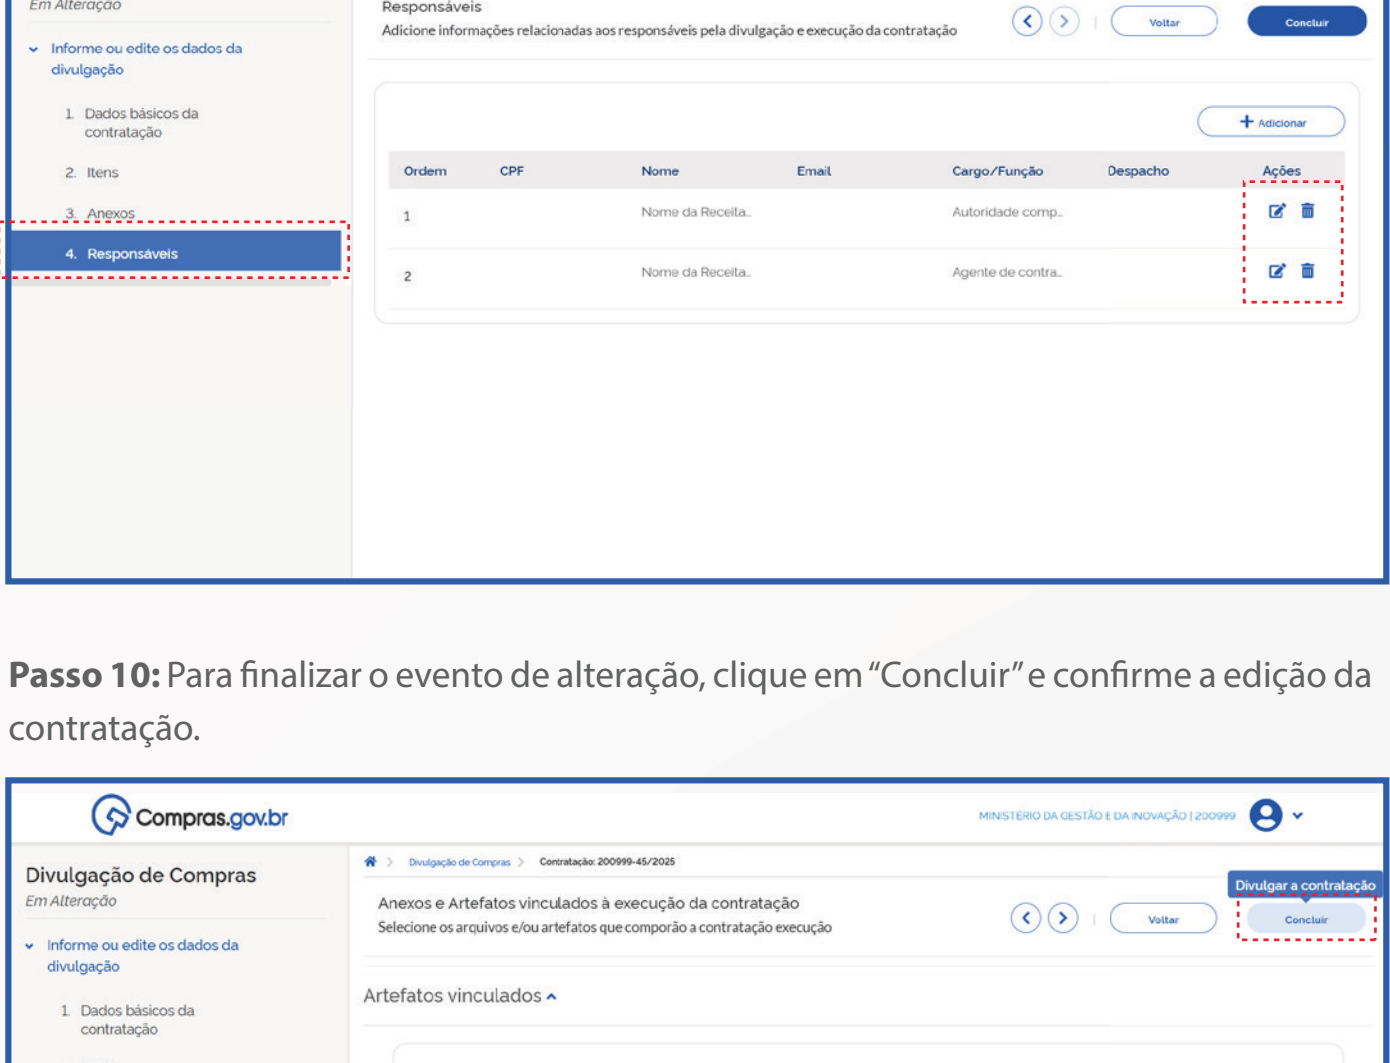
Em Alteração

Informe ou edite os dados da divulgação

1. Dados básicos da contratação

2. Itens

3. Anexos

4. Responsáveis

Responsáveis

Adicione informações relacionadas aos responsáveis pela divulgação e execução da contratação

Voltar

Concluir

+ Adicionar

| Ordem | CPF | Nome | Email | Cargo/Função | Despacho | Ações |
|---|---|---|---|---|---|---|
| 1 | | Nome da Receita.. | | Autoridade comp.. | | |
| 2 | | Nome da Receita.. | | Agente de contra.. | | |

**Passo 10:** Para finalizar o evento de alteração, clique em "Concluir" e confirme a edição da contratação.

Compras.gov.br

MINISTÉRIO DA GESTÃO E DA INOVAÇÃO | 200999

Divulgação de Compras > Contratação: 200999-45/2025

Divulgação de Compras

Em Alteração

Informe ou edite os dados da divulgação

1. Dados básicos da contratação

Anexos e Artefatos vinculados à execução da contratação

Selecione os arquivos e/ou artefatos que comporão a contratação execução

Voltar

Divulgar a contratação

Concluir

Artefatos vinculados